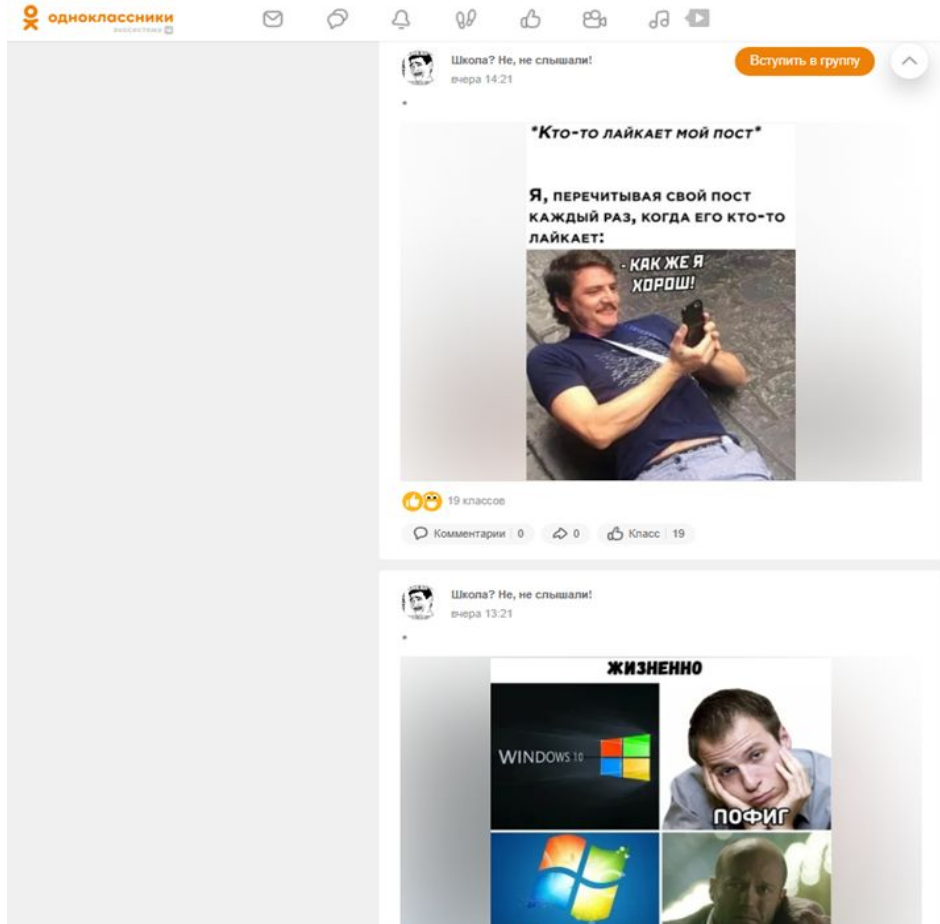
одноклассники
экосистема

Школа? Не, не слышали!
вчера 14:21

Вступить в группу

.

*Кто-то лайкает мой пост*

Я, перечитывая свой пост каждый раз, когда его кто-то лайкает:

- КАК ЖЕ Я ХОРОШ!

19 классов

Комментарии 0 0 Класс 19

Школа? Не, не слышали!
вчера 13:21

.

ЖИЗНЕННО

WINDOWS 10

ПОФИГ